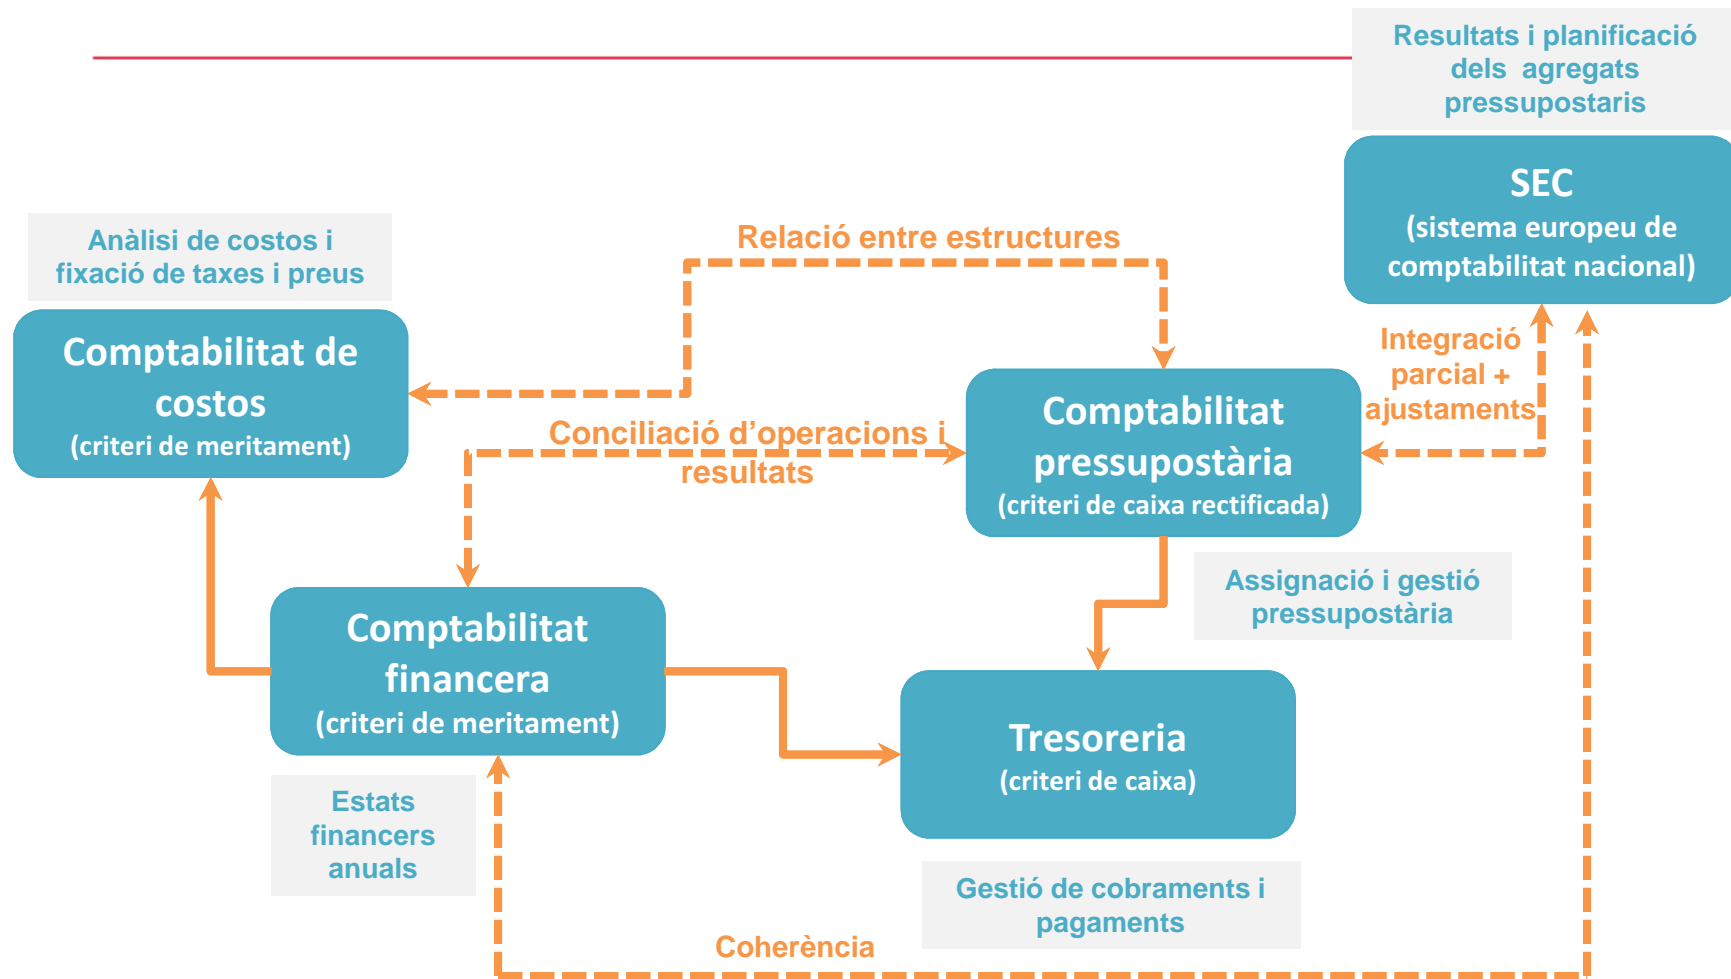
Resultats i planificació dels agregats pressupostaris

SEC
(sistema europeu de comptabilitat nacional)

Anàlisi de costos i fixació de taxes i preus

Relació entre estructures

Comptabilitat de costos
(criteri de meritament)

Integració parcial + ajustaments

Conciliació d'operacions i resultats

Comptabilitat pressupostària
(criteri de caixa rectificada)

Assignació i gestió pressupostària

Comptabilitat financera
(criteri de meritament)

Tresoreria
(criteri de caixa)

Estats financers anuals

Gestió de cobraments i pagaments

Coherència